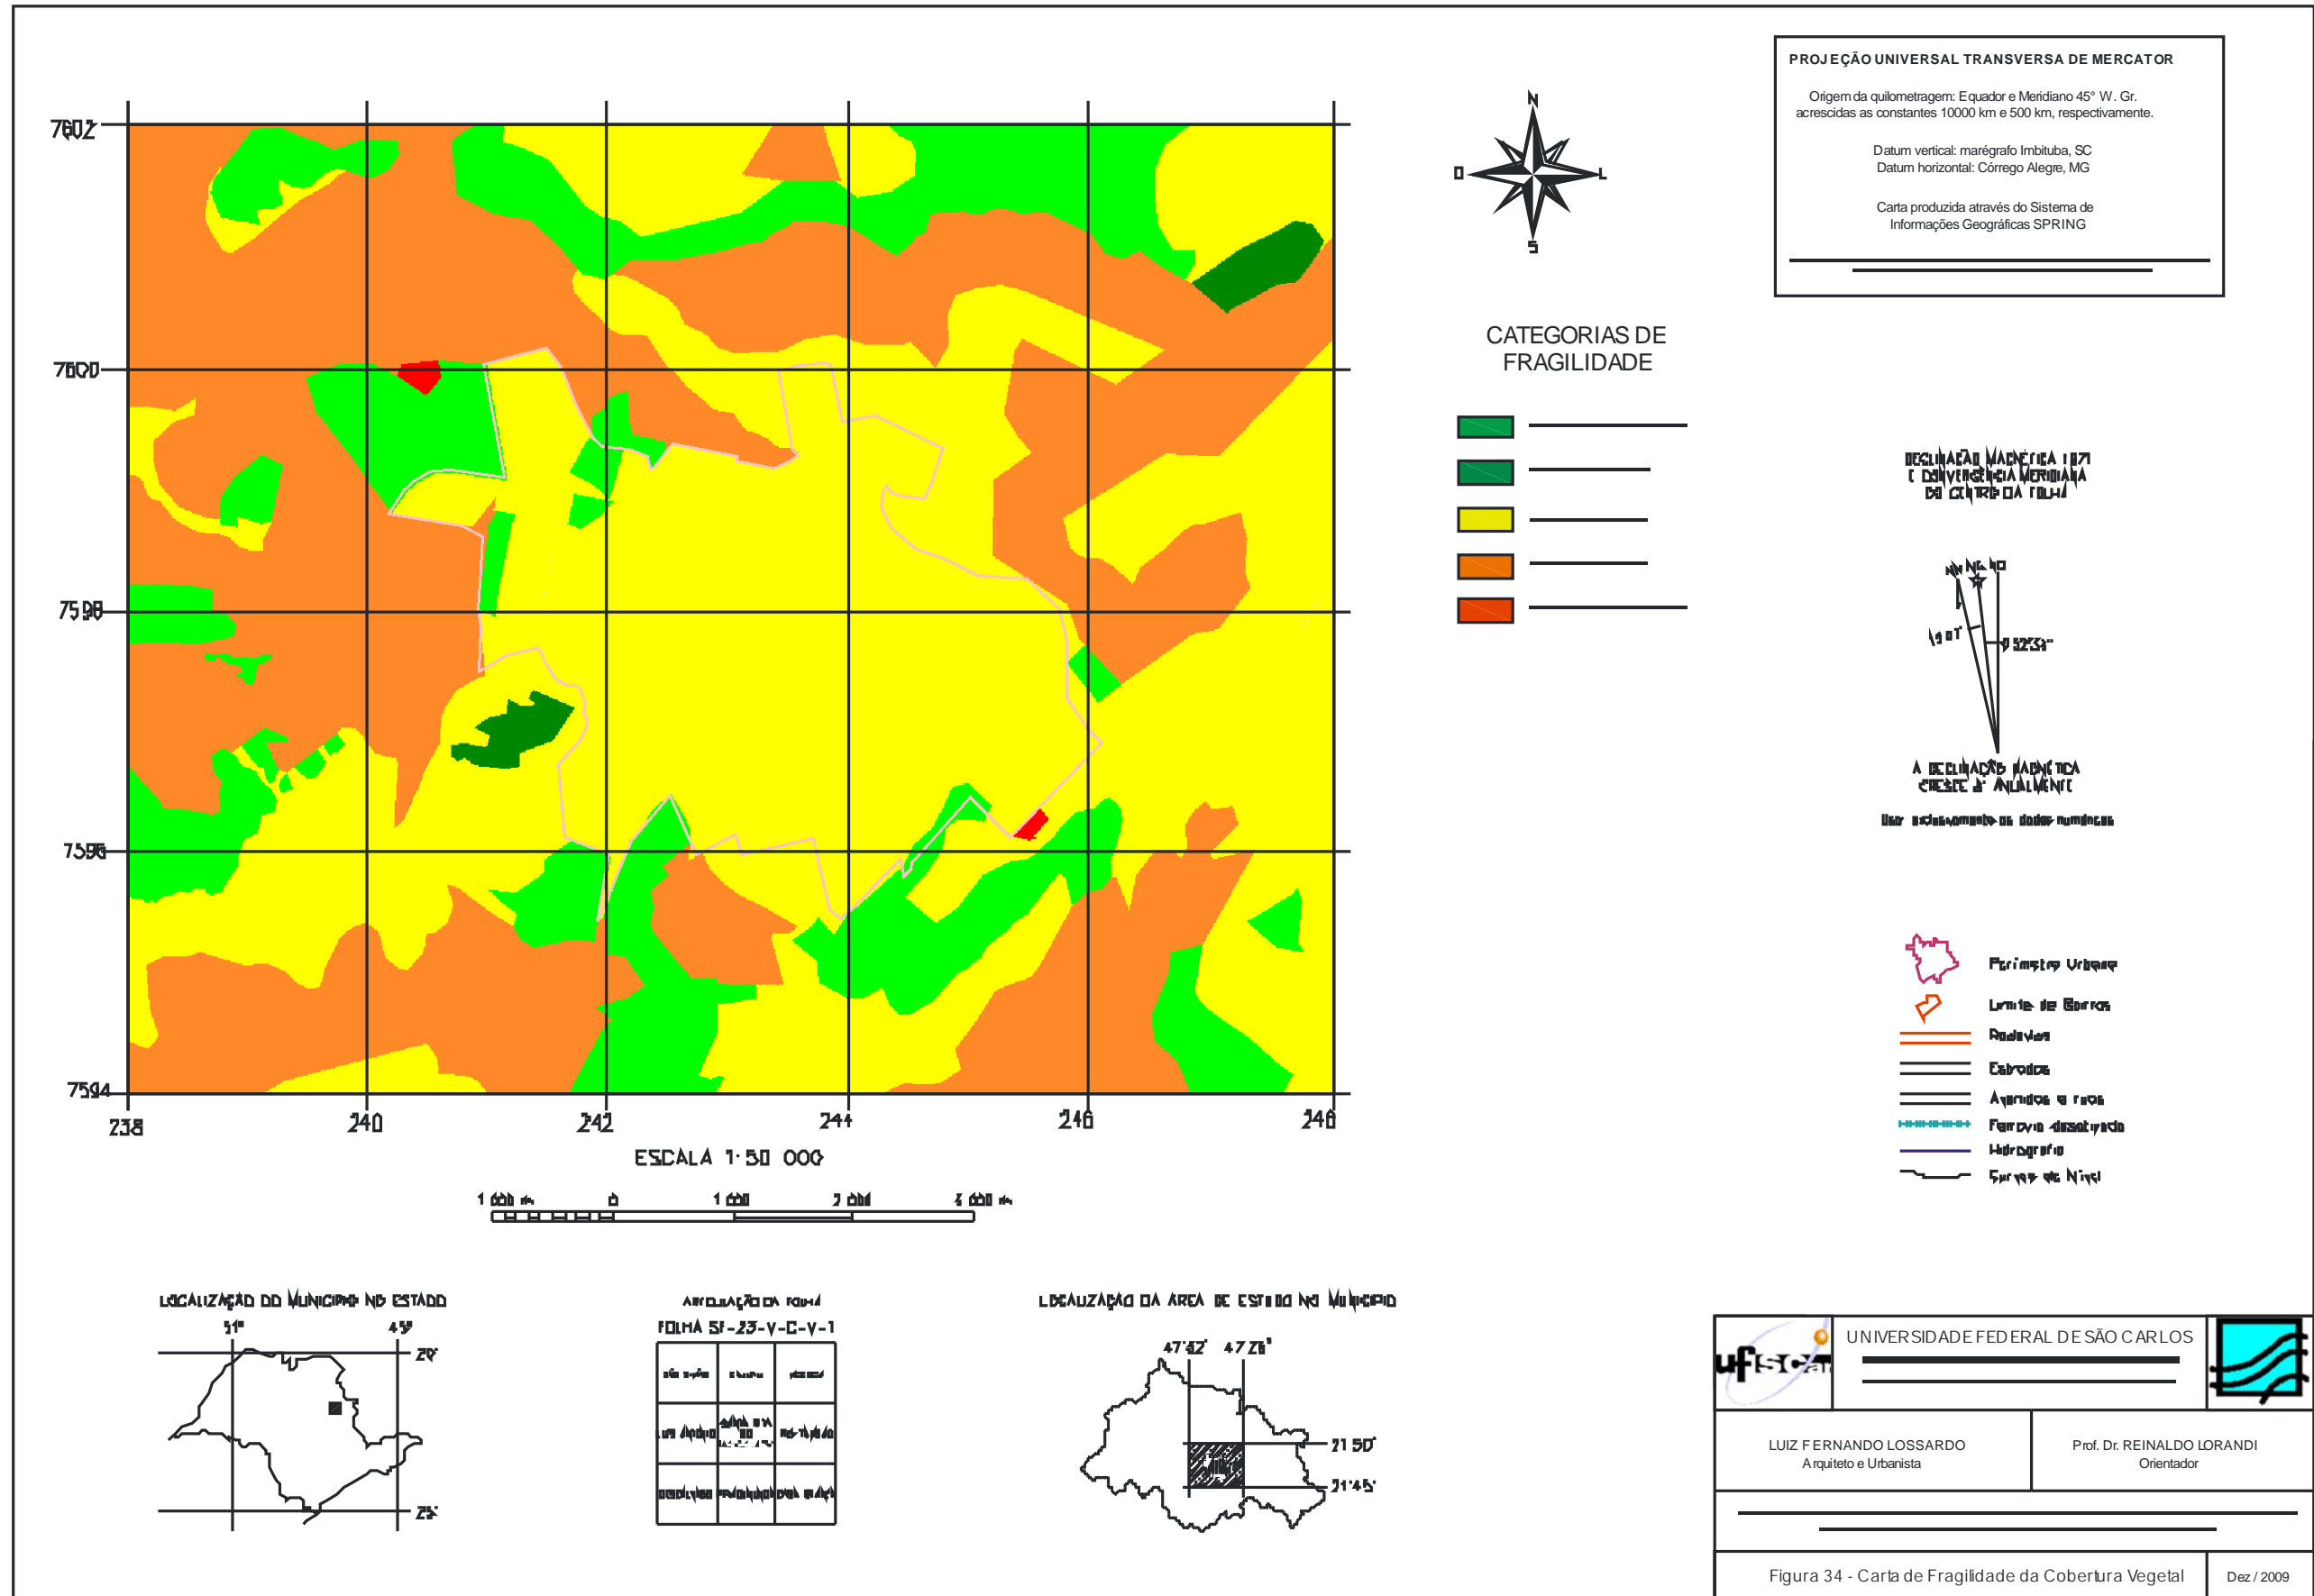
PROJEÇÃO UNIVERSAL TRANSVERSA DE MERCATOR

Origem da quilometragem: Equador e Meridiano 45° W. Gr. acrescidas as constantes 10000 km e 500 km, respectivamente.

Datum vertical: marégrafo Imbituba, SC
Datum horizontal: Córrego Alegre, MG

Carta produzida através do Sistema de Informações Geográficas SPRING

7602
7600
7598
7596
7594
238
240
242
244
246
248

N
O
L
S

CATEGORIAS DE FRAGILIDADE

DECLINAÇÃO MAGNÉTICA 1971 E CONVERGÊNCIA MERIDIANA DO CENTRO DA FOLHA

NM NG NQ

A DECLINAÇÃO MAGNÉTICA CRESCE 8' ANUALMENTE

Usar exclusivamente os dados numéricos

Perímetro Urbano
Limite de Bairros
Rodovias
Estradas
Avenidas e ruas
Ferrovia desativada
Hidrografia
Curvas de Nível

ESCALA 1:50 000

1 000 m 0 1 000 2 000 3 000 m

LOCALIZAÇÃO DO MUNICÍPIO NO ESTADO
51° 45° 20° 25°

ARTICULAÇÃO DA FOLHA
FOLHA SF-23-Y-C-Y-1
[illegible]

LOCALIZAÇÃO DA ÁREA DE ESTUDO NO MUNICÍPIO
47°52' 47°20' 21°50' 21°45'

ufscar
UNIVERSIDADE FEDERAL DE SÃO CARLOS

LUIZ FERNANDO LOSSARDO
Arquiteto e Urbanista

Prof. Dr. REINALDO LORANDI
Orientador

Figura 34 - Carta de Fragilidade da Cobertura Vegetal
Dez / 2009